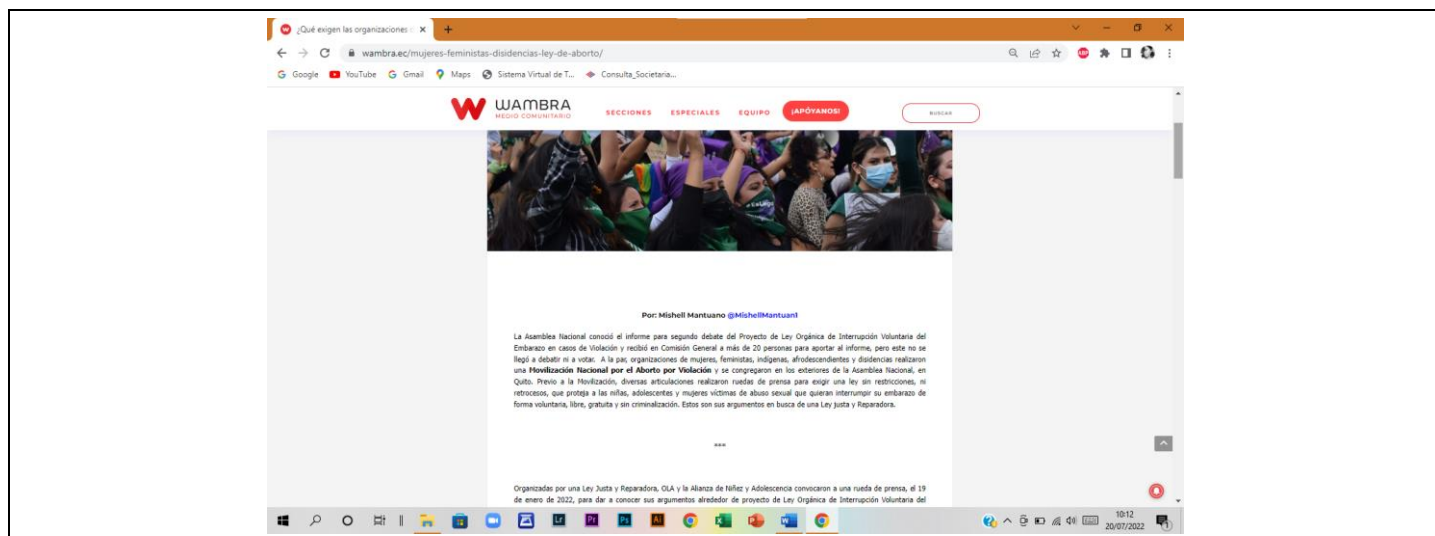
¿Qué exigen las organizaciones ×
+

wambra.ec/mujeres-feministas-disidencias-ley-de-aborto/

Google YouTube Gmail Maps Sistema Virtual de T... Consulta_Societaria...

WAMBRA
MEDIO COMUNITARIO
SECCIONES ESPECIALES EQUIPO ¡APÓYANOS!
BUSCAR

Por: Mishell Mantuano @MishellMantuan1

La Asamblea Nacional conoció el informe para segundo debate del Proyecto de Ley Orgánica de Interrupción Voluntaria del Embarazo en casos de Violación y recibió en Comisión General a más de 20 personas para aportar al informe, pero este no se llegó a debatir ni a votar. A la par, organizaciones de mujeres, feministas, indígenas, afrodescendientes y disidencias realizaron una **Movilización Nacional por el Aborto por Violación** y se congregaron en los exteriores de la Asamblea Nacional, en Quito. Previo a la Movilización, diversas articulaciones realizaron ruedas de prensa para exigir una ley sin restricciones, ni retrocesos, que proteja a las niñas, adolescentes y mujeres víctimas de abuso sexual que quieran interrumpir su embarazo de forma voluntaria, libre, gratuita y sin criminalización. Estos son sus argumentos en busca de una Ley Justa y Reparadora.

***

Organizadas por una Ley Justa y Reparadora, OLA y la Alianza de Niñez y Adolescencia convocaron a una rueda de prensa, el 19 de enero de 2022, para dar a conocer sus argumentos alrededor de proyecto de Ley Orgánica de Interrupción Voluntaria del

10:12
20/07/2022